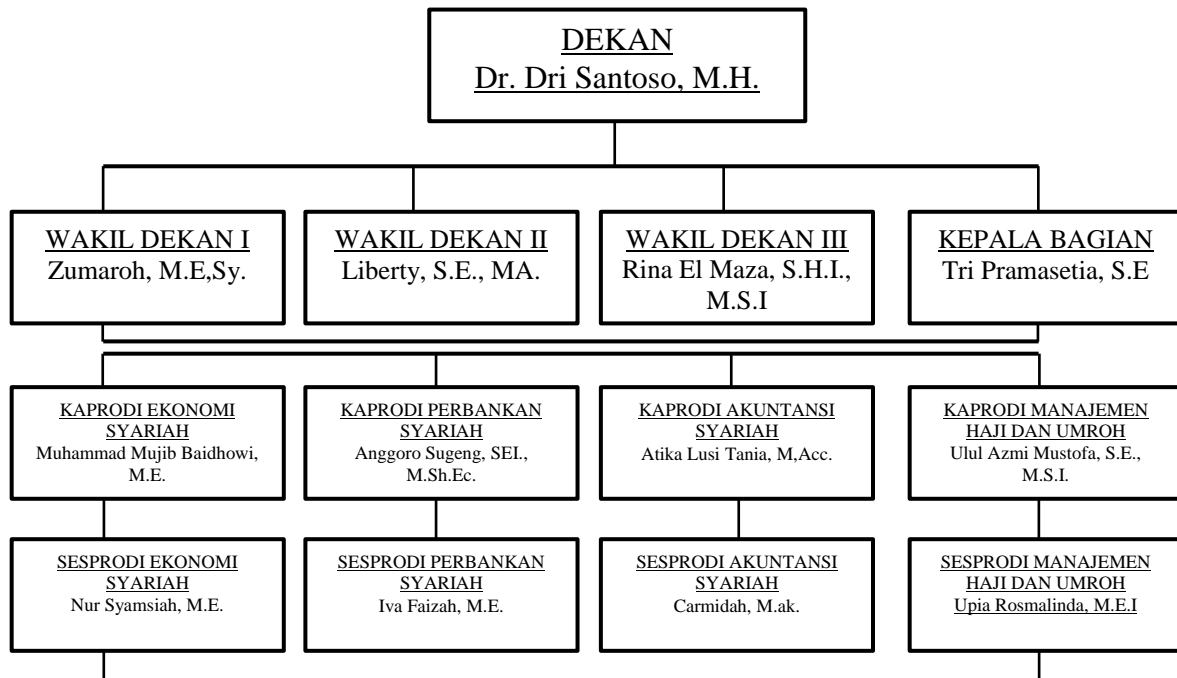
DEKAN
Dr. Dri Santoso, M.H.

WAKIL DEKAN I
Zumaroh, M.E,Sy.

WAKIL DEKAN II
Liberty, S.E., MA.

WAKIL DEKAN III
Rina El Maza, S.H.I., M.S.I

KEPALA BAGIAN
Tri Pramasetia, S.E

KAPRODI EKONOMI SYARIAH
Muhammad Mujib Baidhowi, M.E.

KAPRODI PERBANKAN SYARIAH
Anggoro Sugeng, SEI., M.Sh.Ec.

KAPRODI AKUNTANSI SYARIAH
Atika Lusi Tania, M,Acc.

KAPRODI MANAJEMEN HAJI DAN UMROH
Ulul Azmi Mustofa, S.E., M.S.I.

SESPRODI EKONOMI SYARIAH
Nur Syamsiah, M.E.

SESPRODI PERBANKAN SYARIAH
Iva Faizah, M.E.

SESPRODI AKUNTANSI SYARIAH
Carmidah, M.ak.

SESPRODI MANAJEMEN HAJI DAN UMROH
Upia Rosmalinda, M.E.I